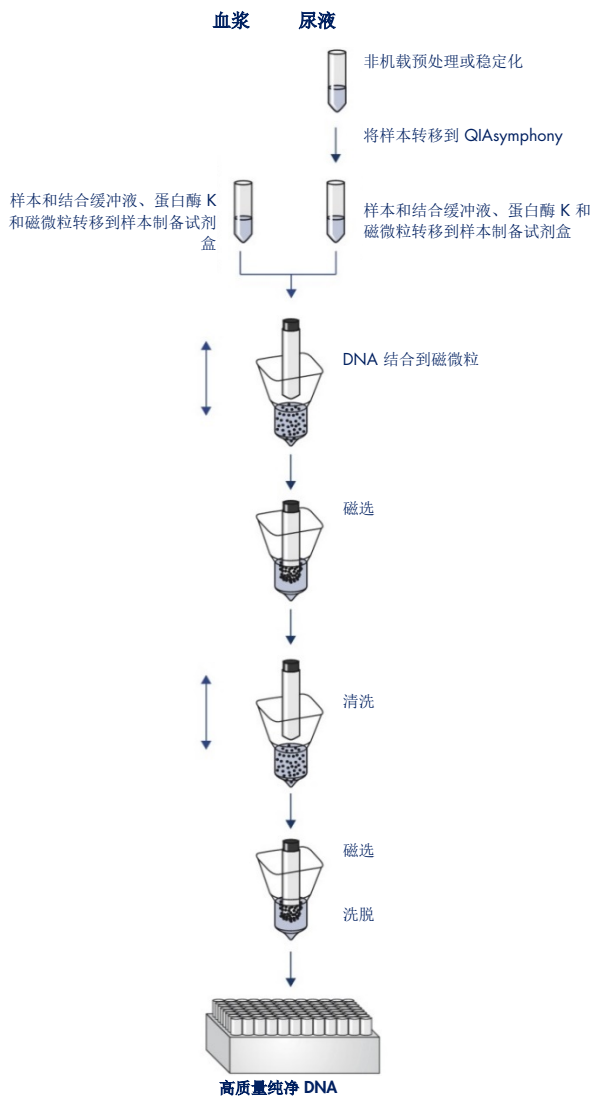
血浆 尿液

非机载预处理或稳定化

将样本转移到 QIAsymphony

样本和结合缓冲液、蛋白酶 K 和磁微粒转移到样本制备试剂盒

样本和结合缓冲液、蛋白酶 K 和磁微粒转移到样本制备试剂盒

DNA 结合到磁微粒

磁选

清洗

磁选

洗脱

高质量纯净 DNA